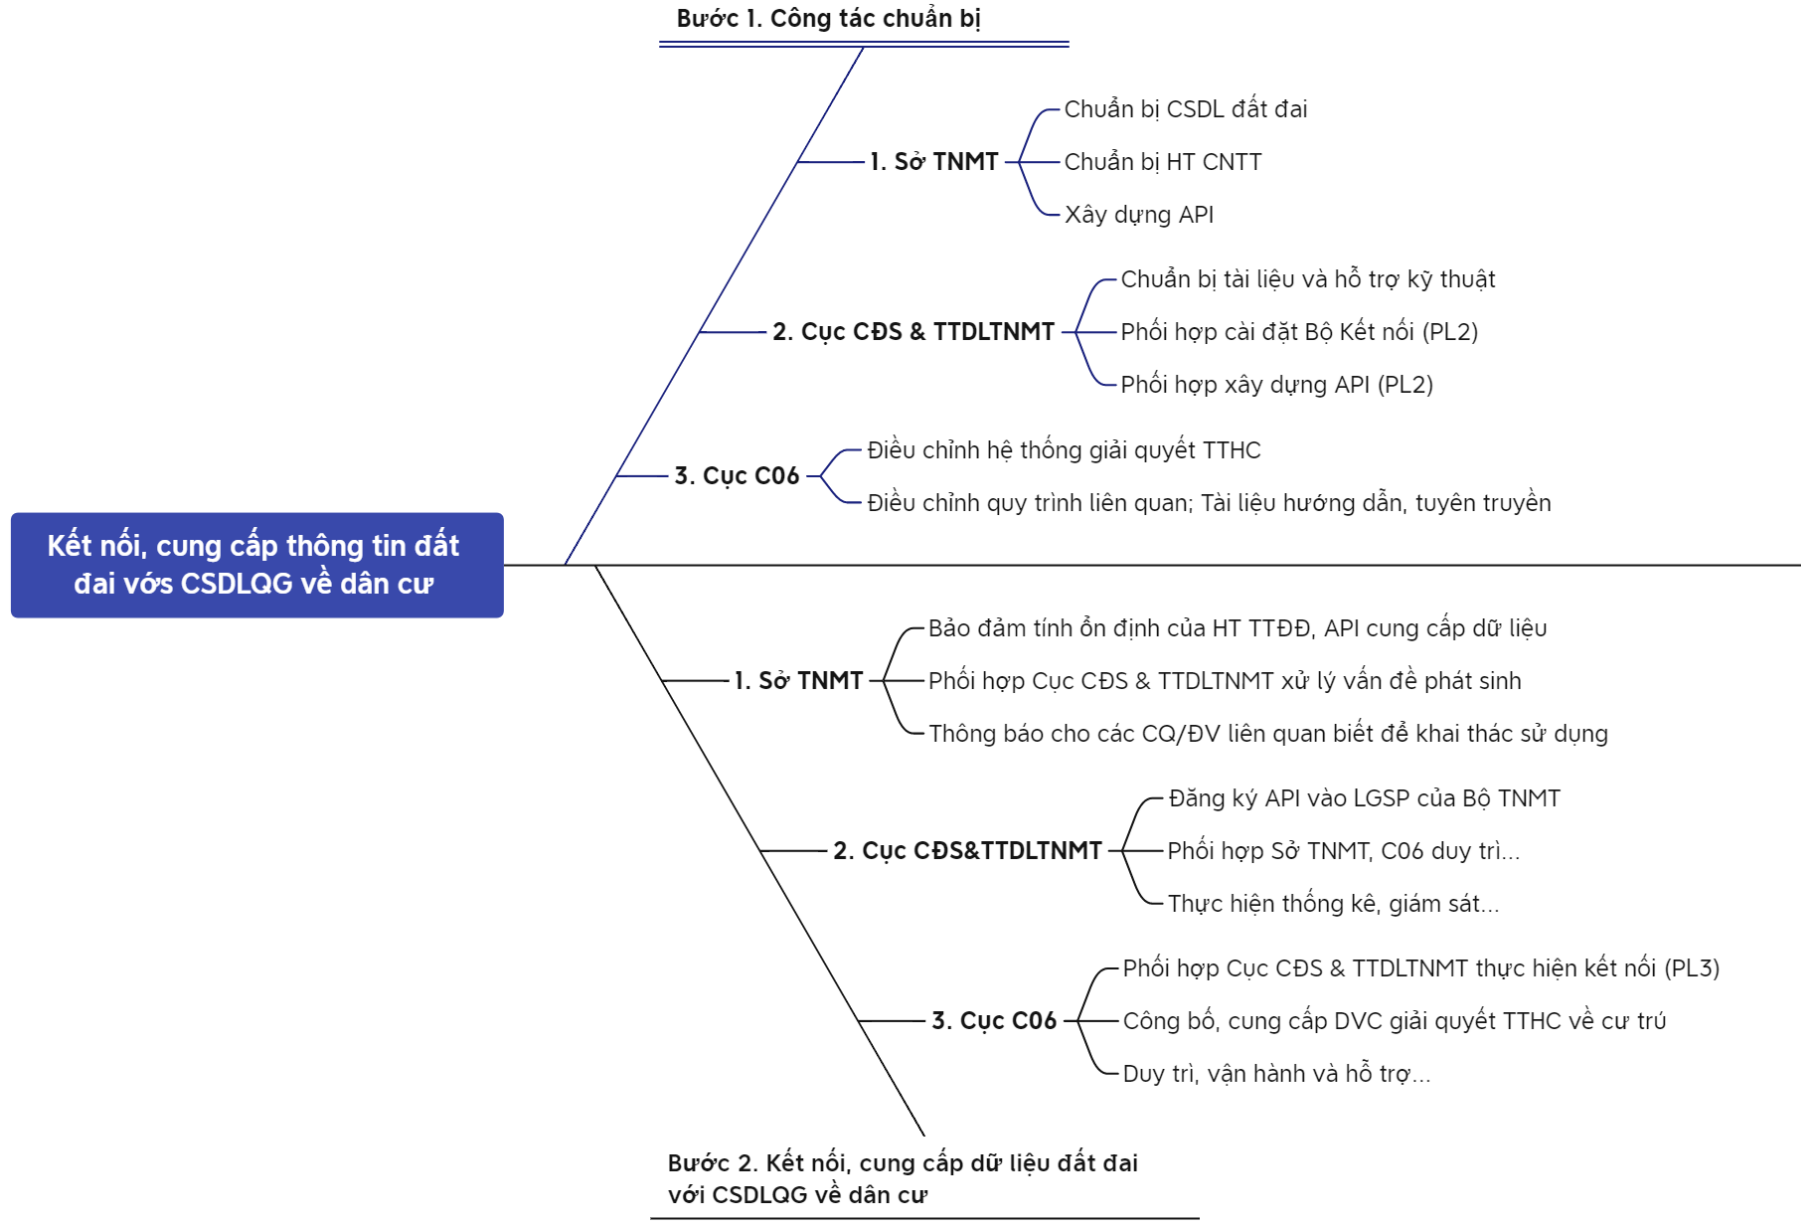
Kết nối, cung cấp thông tin đất đai vớ CSDLQG về dân cư

Bước 1. Công tác chuẩn bị

1. Sở TNMT
Chuẩn bị CSDL đất đai
Chuẩn bị HT CNTT
Xây dựng API

2. Cục CĐS & TTDLTNMT
Chuẩn bị tài liệu và hỗ trợ kỹ thuật
Phối hợp cài đặt Bộ Kết nối (PL2)
Phối hợp xây dựng API (PL2)

3. Cục C06
Điều chỉnh hệ thống giải quyết TTHC
Điều chỉnh quy trình liên quan; Tài liệu hướng dẫn, tuyên truyền

Bước 2. Kết nối, cung cấp dữ liệu đất đai với CSDLQG về dân cư

1. Sở TNMT
Bảo đảm tính ổn định của HT TTĐĐ, API cung cấp dữ liệu
Phối hợp Cục CĐS & TTDLTNMT xử lý vấn đề phát sinh
Thông báo cho các CQ/ĐV liên quan biết để khai thác sử dụng

2. Cục CĐS&TTDLTNMT
Đăng ký API vào LGSP của Bộ TNMT
Phối hợp Sở TNMT, C06 duy trì...
Thực hiện thống kê, giám sát...

3. Cục C06
Phối hợp Cục CĐS & TTDLTNMT thực hiện kết nối (PL3)
Công bố, cung cấp DVC giải quyết TTHC về cư trú
Duy trì, vận hành và hỗ trợ...